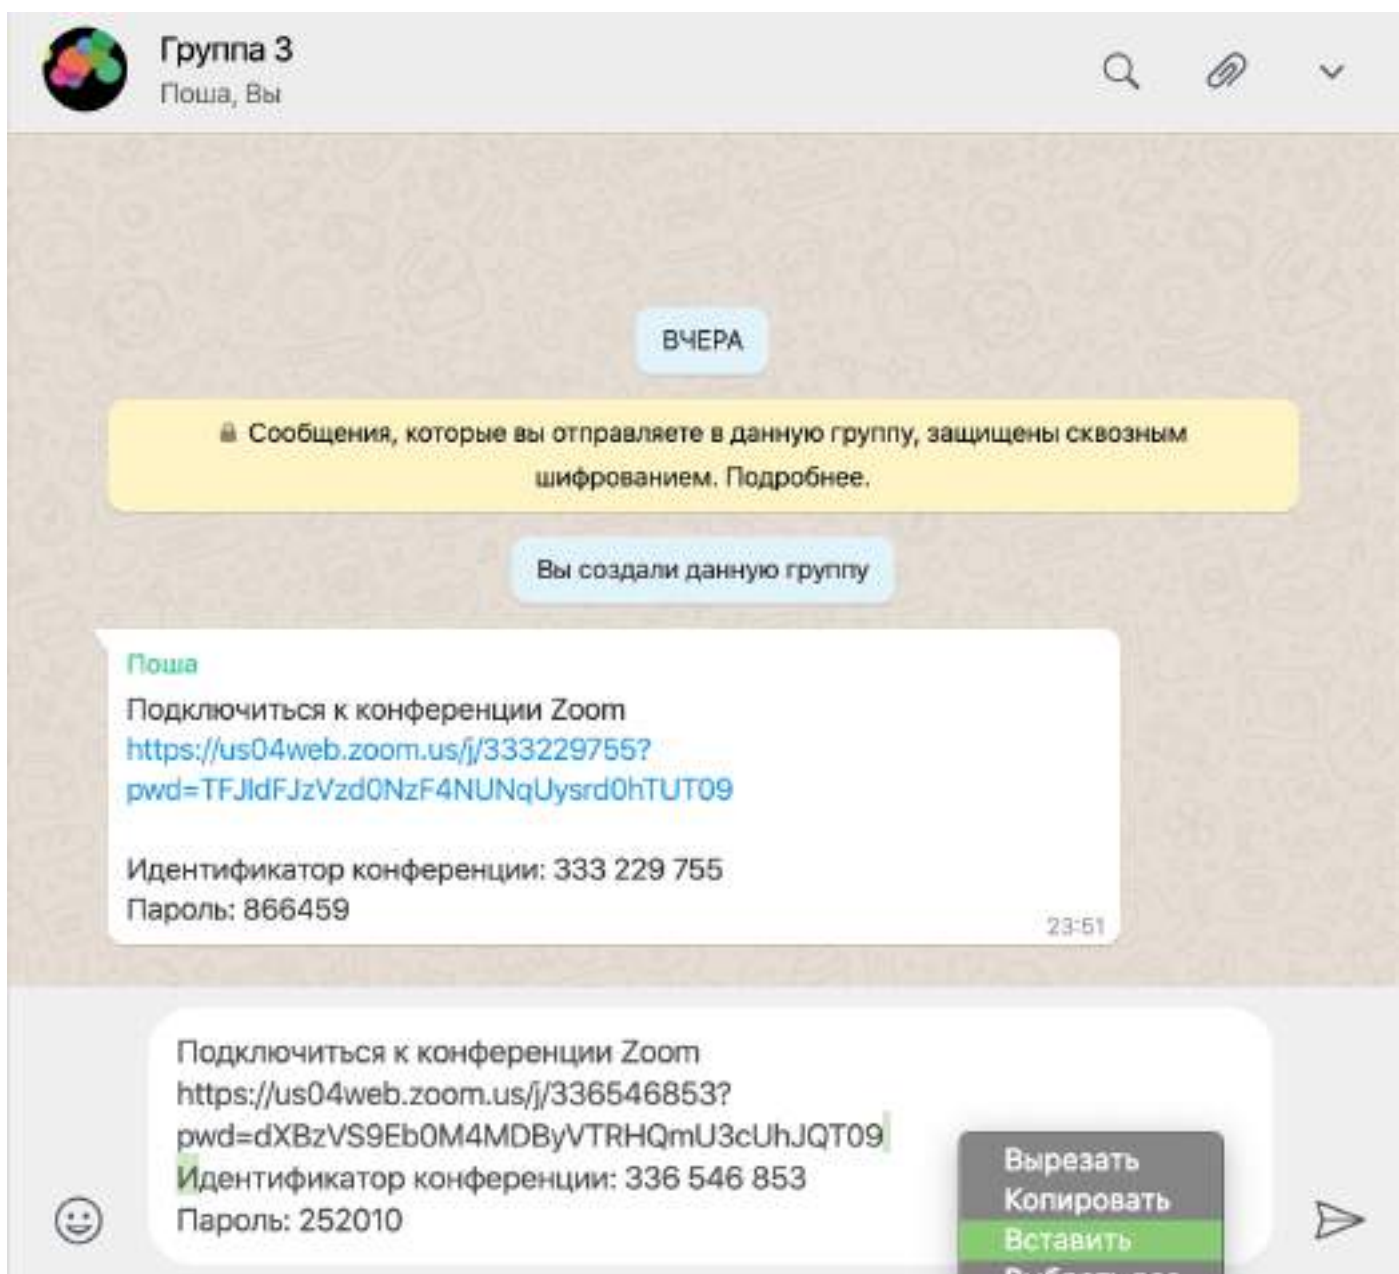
Группа 3
Поша, Вы

ВЧЕРА

Сообщения, которые вы отправляете в данную группу, защищены сквозным шифрованием. Подробнее.

Вы создали данную группу

Поша
Подключиться к конференции Zoom
https://us04web.zoom.us/j/333229755?pwd=TFJldFJzVzd0NzF4NUNqUysrd0hTUT09

Идентификатор конференции: 333 229 755
Пароль: 866459
23:51

Подключиться к конференции Zoom
https://us04web.zoom.us/j/336546853?pwd=dXBzVS9Eb0M4MDByVTRHQmU3cUhJQT09
Идентификатор конференции: 336 546 853
Пароль: 252010

Вырезать
Копировать
Вставить
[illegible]